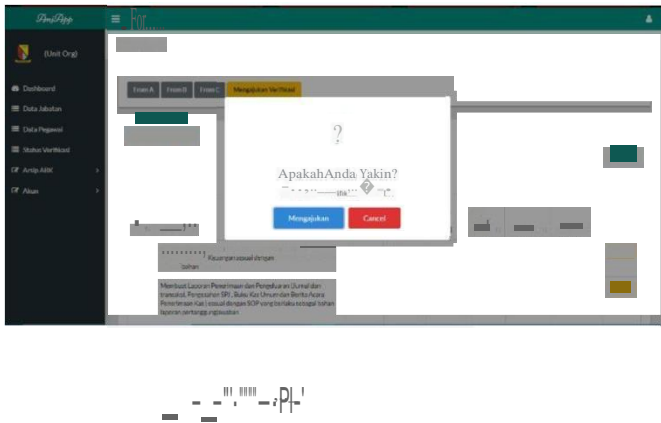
AnjApp

For...

(Unit Org)

Dashboard

Data Jabatan

Data Pegawai

Status Verifikasi

Arsip ABK

Akun

Form A

Form B

Form C

Mengajukan Verifikasi

?

ApakahAnda Yakin?

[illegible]

Mengajukan

Cancel

Kesesuaian sesuai dengan tahan

Membuat Laporan Penerimaan dan Pengeluaran (Jurnal dan transaksi), Pengesahan SPJ, Buku Kas Umum dan Berita Acara Pemeriksaan Kas (sesuai dengan SOP yang berlaku sebagai bahan laporan pertanggungjawaban

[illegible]